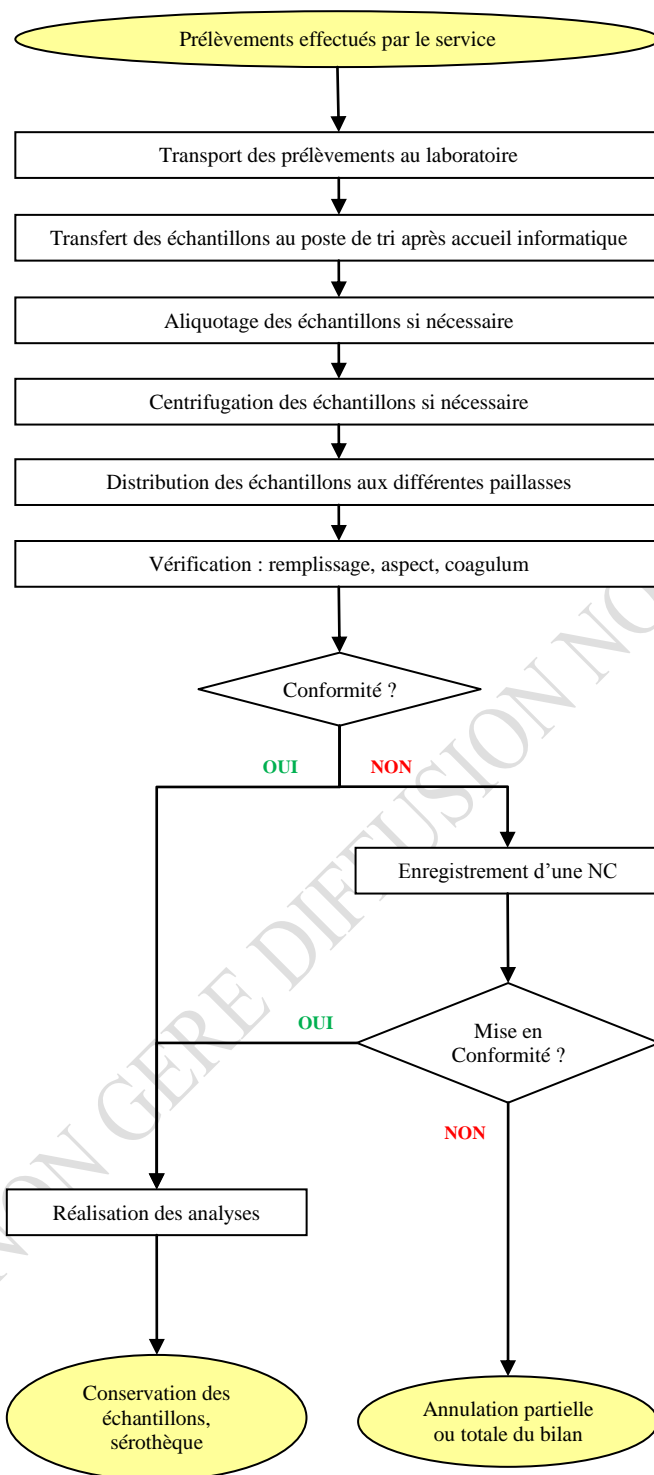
Prélèvements effectués par le service

Transport des prélèvements au laboratoire

Transfert des échantillons au poste de tri après accueil informatique

Aliquotage des échantillons si nécessaire

Centrifugation des échantillons si nécessaire

Distribution des échantillons aux différentes paillasses

Vérification : remplissage, aspect, coagulum

Conformité ?

OUI

NON

Enregistrement d'une NC

OUI

Mise en Conformité ?

NON

Réalisation des analyses

Conservation des échantillons, sérothèque

Annulation partielle ou totale du bilan

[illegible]ON GERE DIFFUSION N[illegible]